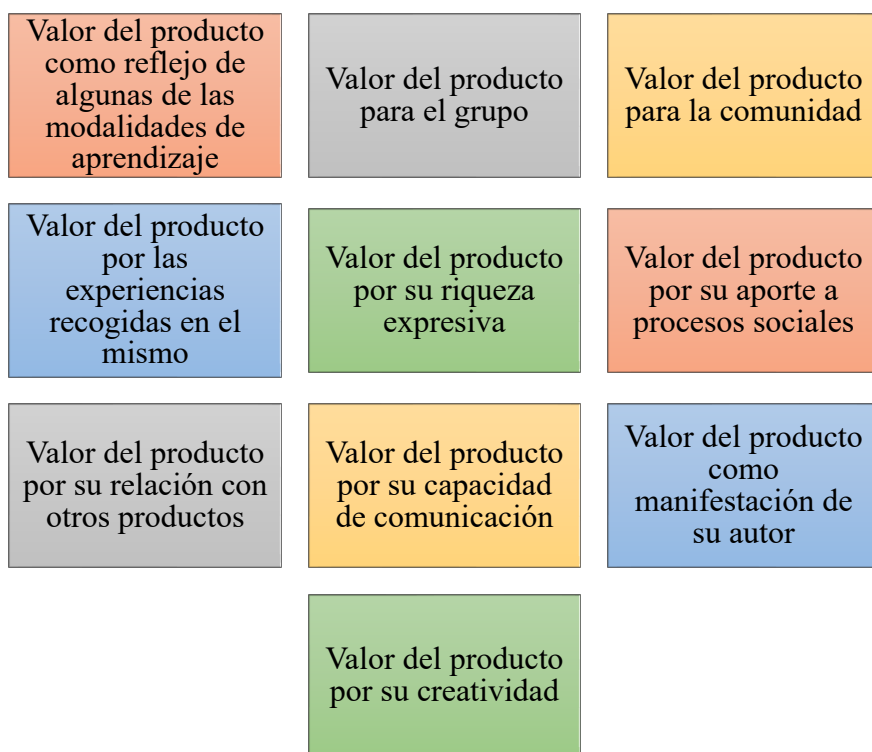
Valor del producto como reflejo de algunas de las modalidades de aprendizaje

Valor del producto para el grupo

Valor del producto para la comunidad

Valor del producto por las experiencias recogidas en el mismo

Valor del producto por su riqueza expresiva

Valor del producto por su aporte a procesos sociales

Valor del producto por su relación con otros productos

Valor del producto por su capacidad de comunicación

Valor del producto como manifestación de su autor

Valor del producto por su creatividad